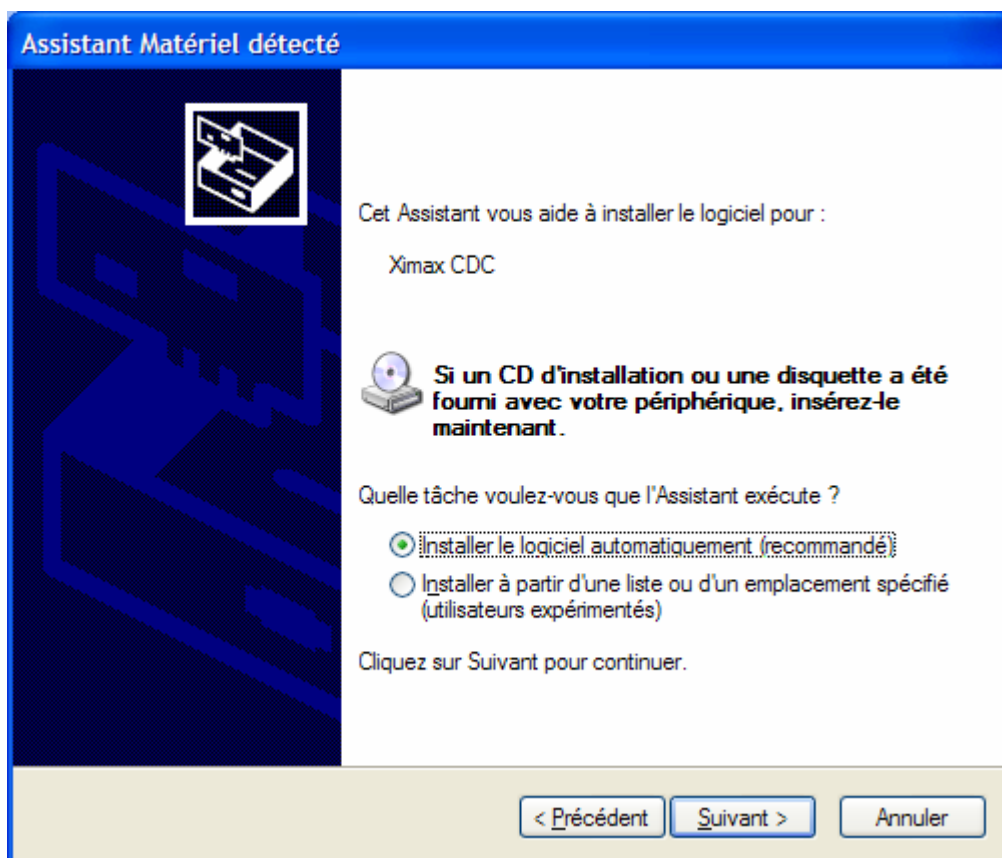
Assistant Matériel détecté

Cet Assistant vous aide à installer le logiciel pour :

Ximax CDC

Si un CD d'installation ou une disquette a été fourni avec votre périphérique, insérez-le maintenant.

Quelle tâche voulez-vous que l'Assistant exécute ?

Installer le logiciel automatiquement (recommandé)

Installer à partir d'une liste ou d'un emplacement spécifié (utilisateurs expérimentés)

Cliquez sur Suivant pour continuer.

< Précédent | Suivant > | Annuler